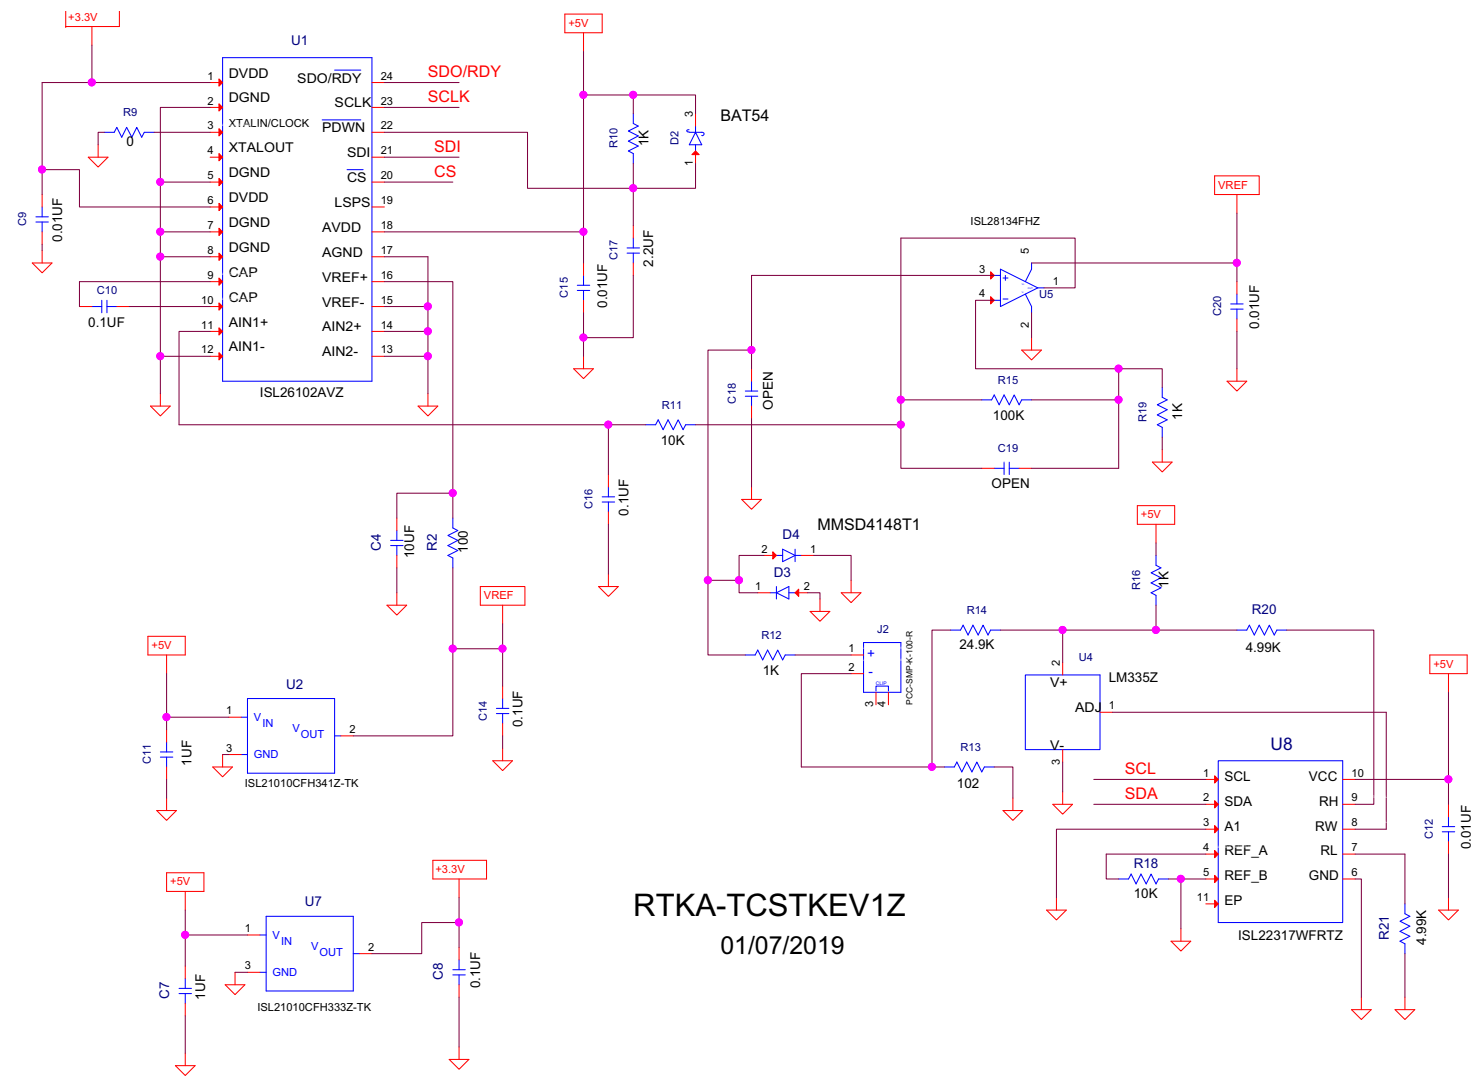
+3.3V
U1
1 DVDD
2 DGND
3 XTALIN/CLOCK
4 XTALOUT
5 DGND
6 DVDD
7 DGND
8 DGND
9 CAP
10 CAP
11 AIN1+
12 AIN1-
SDO/$\overline{RDY}$ 24
SCLK 23
$\overline{PDWN}$ 22
SDI 21
$\overline{CS}$ 20
LSPS 19
AVDD 18
AGND 17
VREF+ 16
VREF- 15
AIN2+ 14
AIN2- 13
ISL26102AVZ
SDO/RDY
SCLK
SDI
CS
R9
0
C9
0.01UF
C10
0.1UF
+5V
R10
1K
D2
3
1
BAT54
C15
0.01UF
C17
2.2UF
VREF
ISL28134FHZ
3
4
5
1
2
U5
C20
0.01UF
C18
OPEN
R15
100K
R19
1K
R11
10K
C19
OPEN
C16
0.1UF
C4
10UF
R2
100
MMSD4148T1
D4
2
1
D3
1
2
+5V
R16
1K
R14
24.9K
R20
4.99K
R12
1K
J2
1
2
+
-
3
4
PCC-SMP-K-100-R
U4
2
V+
LM335Z
ADJ
1
V-
3
R13
102
+5V
C12
0.01UF
VREF
C14
0.1UF
+5V
U2
1 $V_{IN}$
$V_{OUT}$ 2
3 GND
ISL21010CFH341Z-TK
C11
1UF
U8
SCL
SDA
1 SCL
2 SDA
3 A1
4 REF_A
5 REF_B
11 EP
VCC 10
RH 9
RW 8
RL 7
GND 6
ISL22317WFRTZ
R18
10K
R21
4.99K
RTKA-TCSTKEV1Z
01/07/2019
+5V
U7
1 $V_{IN}$
$V_{OUT}$ 2
3 GND
ISL21010CFH333Z-TK
+3.3V
C7
1UF
C8
0.1UF